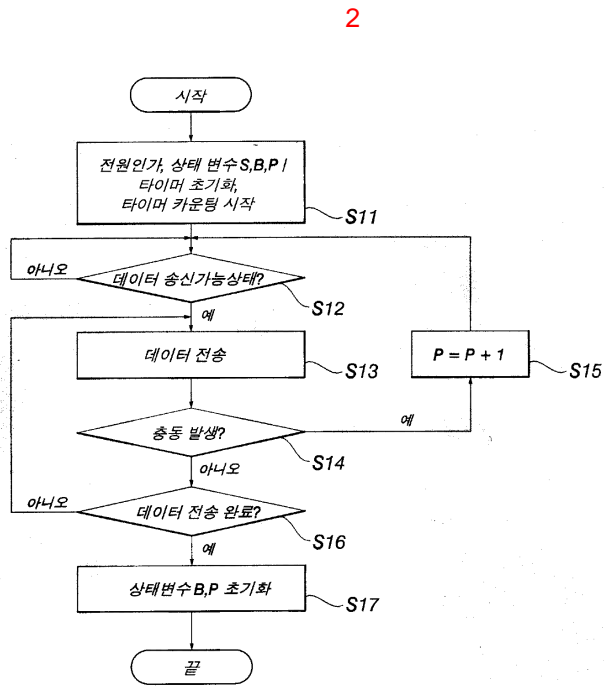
2

시작

전원인가, 상태 변수S,B,P /
타이머 초기화,
타이머 카운팅 시작

S11

아니오

데이터 송신가능상태?

S12

예

데이터 전송

S13

P = P + 1

S15

예

충돌 발생?

S14

아니오

아니오

데이터 전송 완료?

S16

예

상태변수B,P 초기화

S17

끝